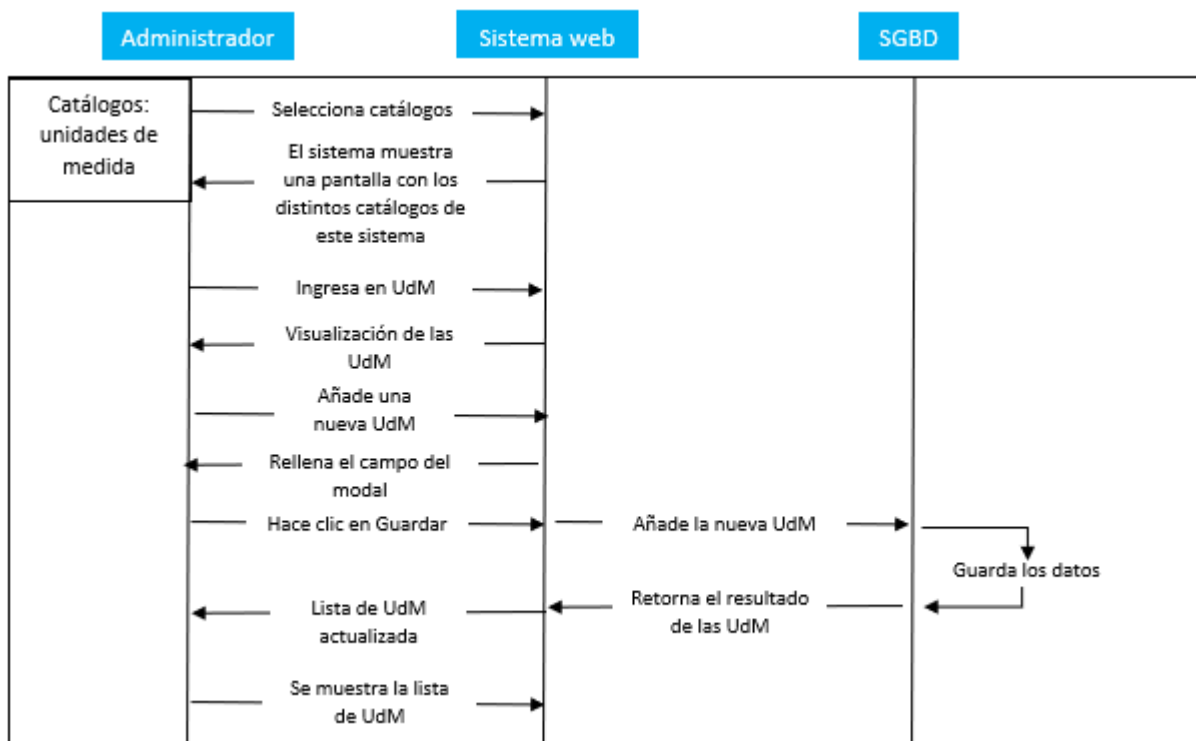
Administrador

Sistema web

SGBD

Catálogos: unidades de medida

Selecciona catálogos

El sistema muestra una pantalla con los distintos catálogos de este sistema

Ingresa en UdM

Visualización de las UdM

Añade una nueva UdM

Rellena el campo del modal

Hace clic en Guardar

Añade la nueva UdM

Guarda los datos

Lista de UdM actualizada

Retorna el resultado de las UdM

Se muestra la lista de UdM